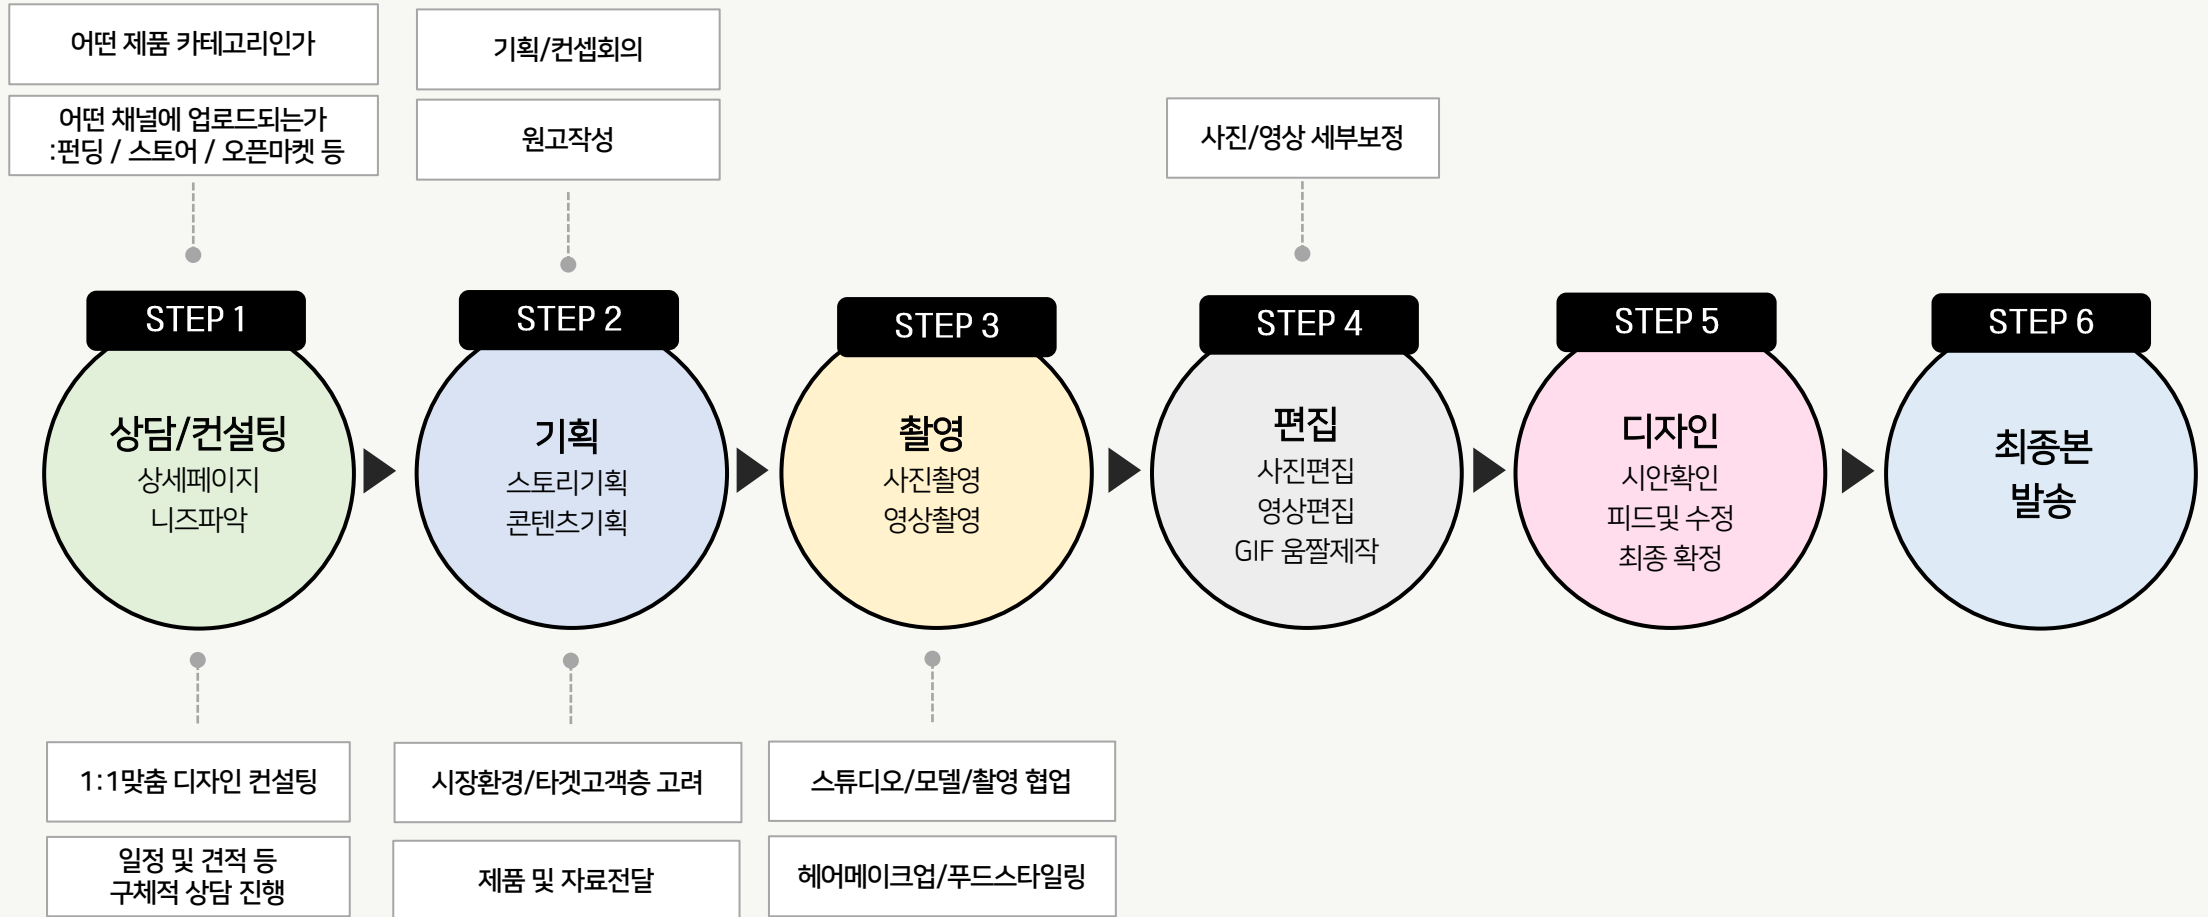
어떤 제품 카테고리인가

어떤 채널에 업로드되는가
:펀딩 / 스토어 / 오픈마켓 등

기획/컨셉회의

원고작성

사진/영상 세부보정

STEP 1
상담/컨설팅
상세페이지
니즈파악

STEP 2
기획
스토리기획
콘텐츠기획

STEP 3
촬영
사진촬영
영상촬영

STEP 4
편집
사진편집
영상편집
GIF 움짤제작

STEP 5
디자인
시안확인
피드및 수정
최종 확정

STEP 6
최종본
발송

1:1맞춤 디자인 컨설팅

일정 및 견적 등
구체적 상담 진행

시장환경/타겟고객층 고려

제품 및 자료전달

스튜디오/모델/촬영 협업

헤어메이크업/푸드스타일링